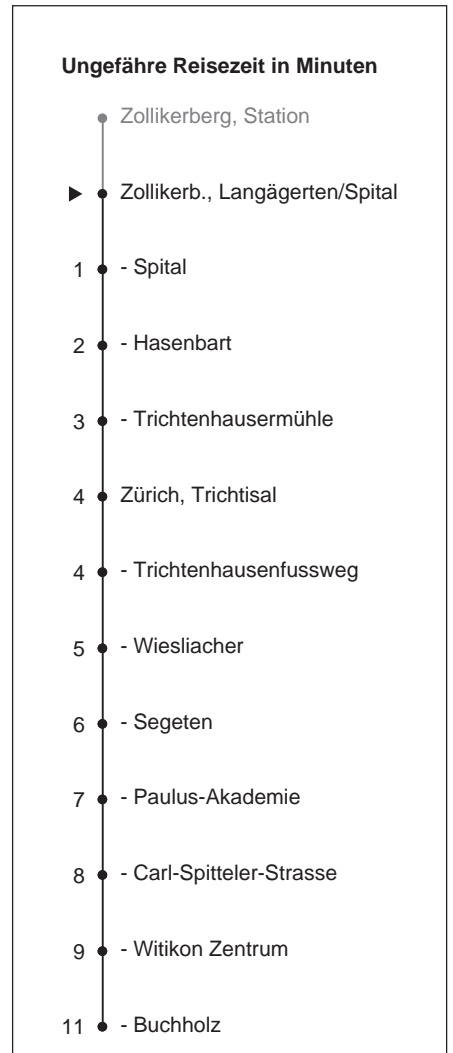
**Ungefähre Reisezeit in Minuten**

Zollikerberg, Station

▶ Zollikerb., Langägerten/Spital

1 - Spital

2 - Hasenbart

3 - Trichtenhausermühle

4 Zürich, Trichtisal

4 - Trichtenhausenfussweg

5 - Wiesliacher

6 - Segeten

7 - Paulus-Akademie

8 - Carl-Spitteler-Strasse

9 - Witikon Zentrum

11 - Buchholz